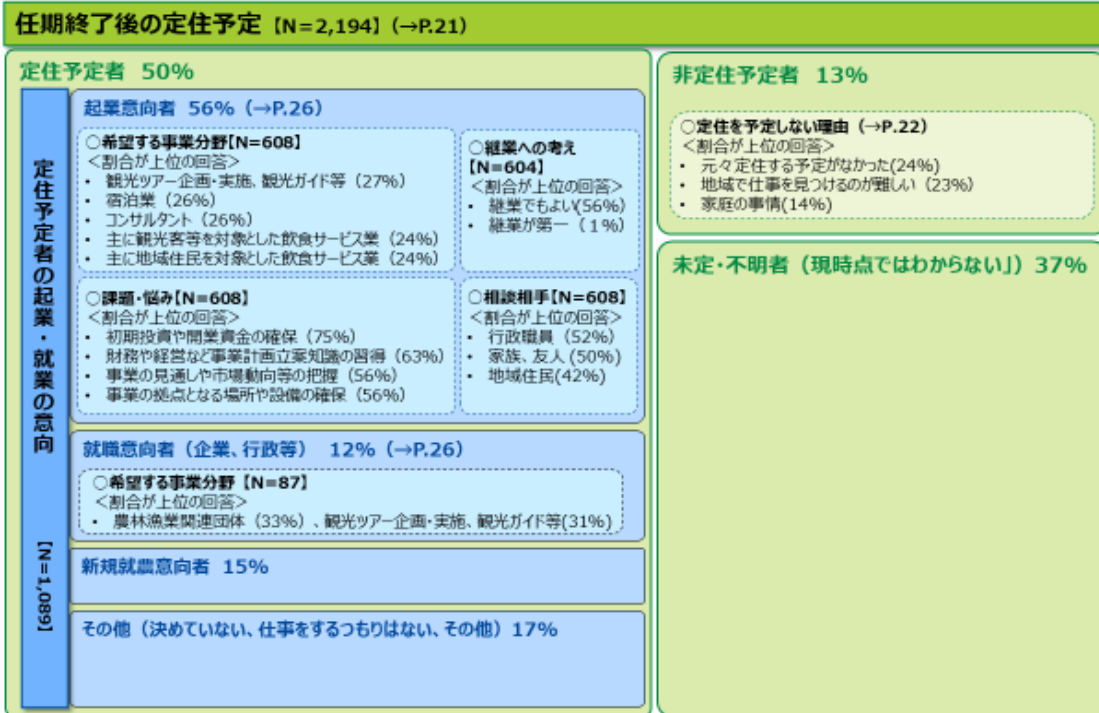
任期終了後の定住予定【N=2,194】(→P.21)

定住予定者 50%

定住予定者の起業・就業の意向

【N=1,089】

起業意向者 56%(→P.26)

○希望する事業分野【N=608】
<割合が上位の回答>
・ 観光ツアー企画・実施、観光ガイド等(27%)
・ 宿泊業(26%)
・ コンサルタント(26%)
・ 主に観光客等を対象とした飲食サービス業(24%)
・ 主に地域住民を対象とした飲食サービス業(24%)

○継業への考え【N=604】
<割合が上位の回答>
・ 継業でもよい(56%)
・ 継業が第一(1%)

○課題・悩み【N=608】
<割合が上位の回答>
・ 初期投資や開業資金の確保(75%)
・ 財務や経営など事業計画立案知識の習得(63%)
・ 事業の見通しや市場動向等の把握(56%)
・ 事業の拠点となる場所や設備の確保(56%)

○相談相手【N=608】
<割合が上位の回答>
・ 行政職員(52%)
・ 家族、友人(50%)
・ 地域住民(42%)

就職意向者(企業、行政等) 12%(→P.26)

○希望する事業分野【N=87】
<割合が上位の回答>
・ 農林漁業関連団体(33%)、観光ツアー企画・実施、観光ガイド等(31%)

新規就農意向者 15%

その他(決めていない、仕事をするつもりはない、その他)17%

非定住予定者 13%

○定住を予定しない理由(→P.22)
<割合が上位の回答>
・ 元々定住する予定がなかった(24%)
・ 地域で仕事を見つけるのが難しい(23%)
・ 家庭の事情(14%)

未定・不明者(現時点ではわからない」)37%